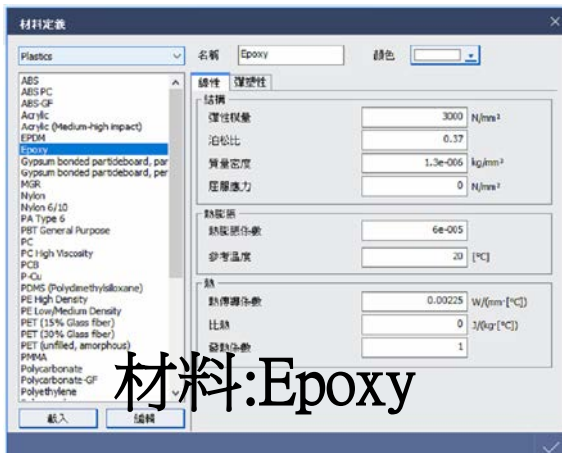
材料定義

Plastics

名稱 Epoxy 顏色

ABS
ABS PC
ABS-GF
Acrylic
Acrylic (Medium-high impact)
EPDM
Epoxy
Gypsum bonded particleboard, par
Gypsum bonded particleboard, per
MGR
Nylon
Nylon 6/10
PA Type 6
PBT General Purpose
PC
PC High Viscosity
PCB
P-Cu
PDMS (Polydimethylsiloxane)
PE High Density
PE Low/Medium Density
PET (15% Glass fiber)
PET (30% Glass fiber)
PET (unfilled, amorphous)
PMMA
Polycarbonate
Polycarbonate-GF
Polyethylene

載入 編輯

線性 彈塑性

結構
彈性模量 3000 N/mm²
泊松比 0.37
質量密度 1.3e-006 kg/mm³
屈服應力 0 N/mm²

熱膨脹
熱膨脹係數 6e-005
參考溫度 20 [°C]

熱
熱傳導係數 0.00225 W/(mm·[°C])
比熱 0 J/(kg·[°C])
發熱係數 1

材料:Epoxy